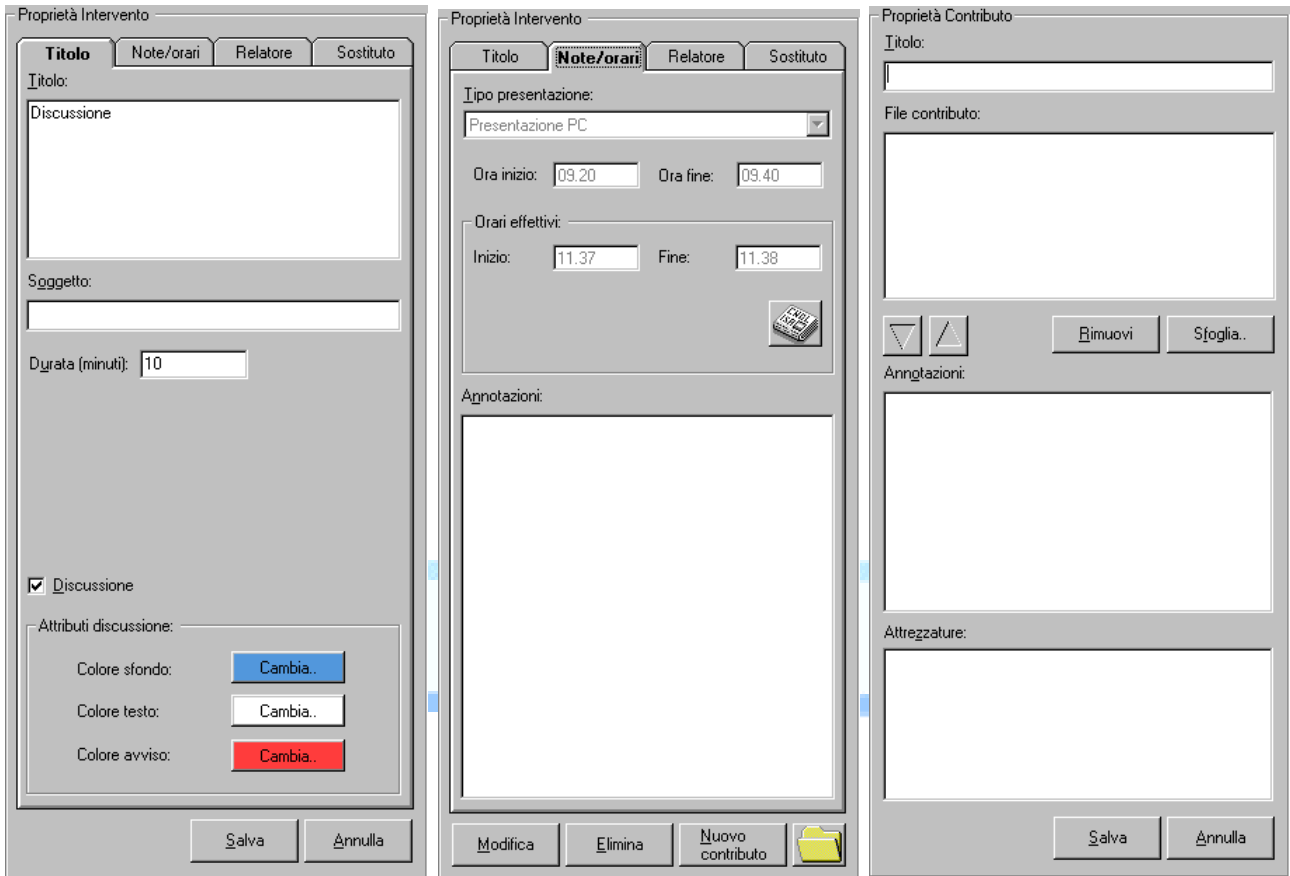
Proprietà Intervento

Titolo | Note/orari | Relatore | Sostituto

Titolo:

Discussione

Soggetto:

Durata (minuti): 10

Discussione

Attributi discussione:

Colore sfondo: Cambia..

Colore testo: Cambia..

Colore avviso: Cambia..

Salva | Annulla

Proprietà Intervento

Titolo | Note/orari | Relatore | Sostituto

Tipo presentazione:

Presentazione PC

Ora inizio: 09.20 Ora fine: 09.40

Orari effettivi:

Inizio: 11.37 Fine: 11.38

Annotazioni:

Modifica | Elimina | Nuovo contributo

Proprietà Contributo

Titolo:

File contributo:

Rimuovi | Sfoglia..

Annotazioni:

Attrezzature:

Salva | Annulla